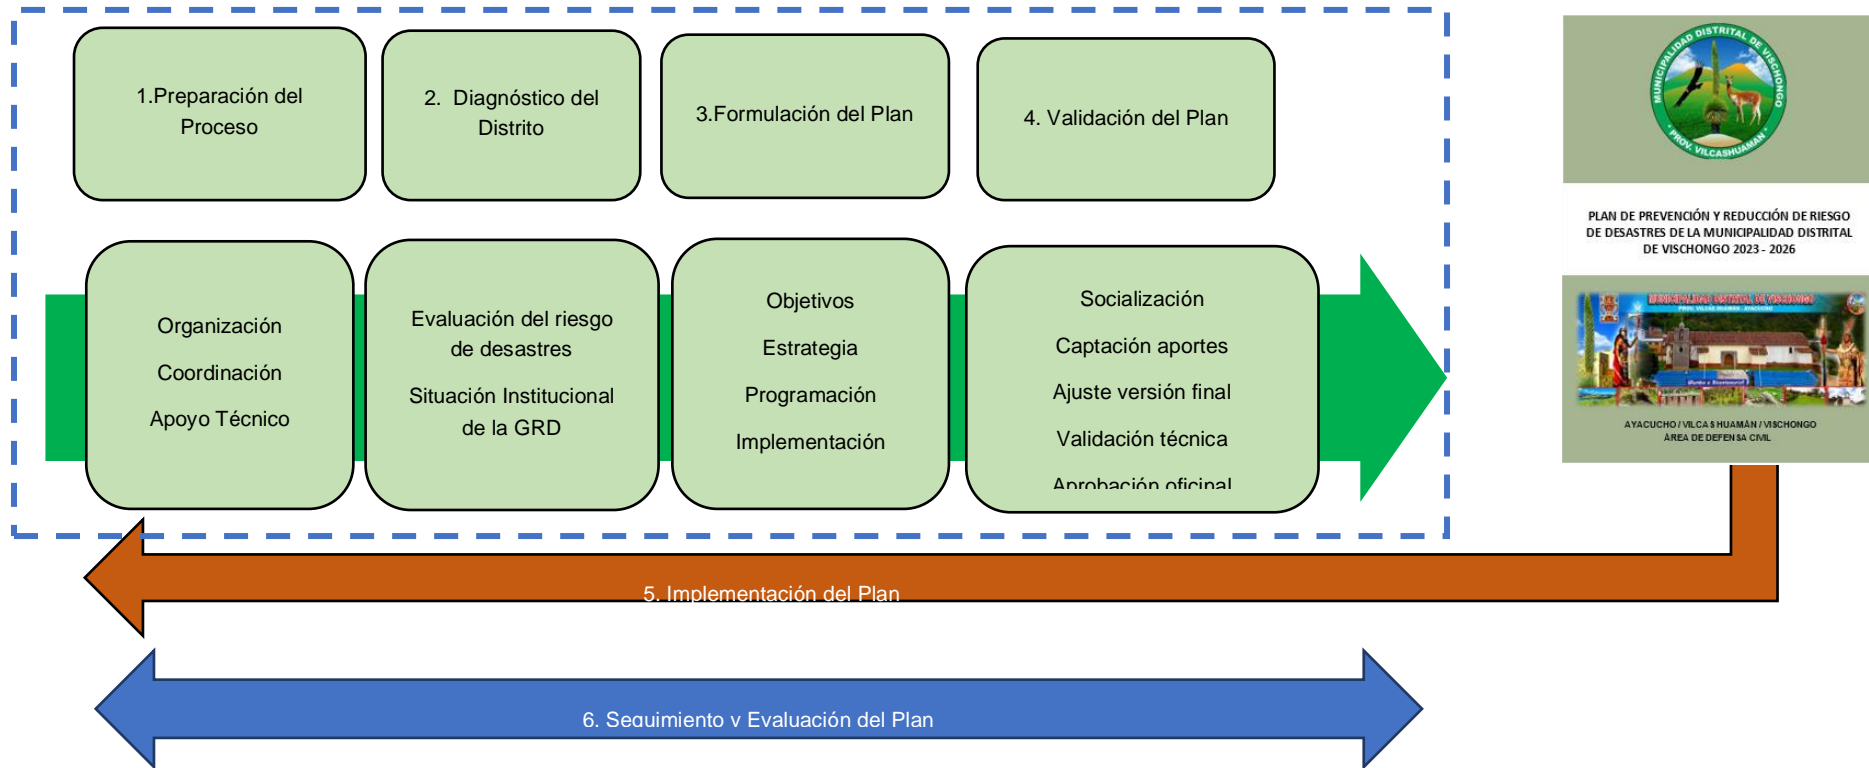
1.Preparación del Proceso

2. Diagnóstico del Distrito

3.Formulación del Plan

4. Validación del Plan

Organización

Coordinación

Apoyo Técnico

Evaluación del riesgo de desastres

Situación Institucional de la GRD

Objetivos

Estrategia

Programación

Implementación

Socialización

Captación aportes

Ajuste versión final

Validación técnica

Aprobación oficial

MUNICIPALIDAD DISTRITAL DE VISCHONGO

PROV. VILCASHUAMAN

PLAN DE PREVENCIÓN Y REDUCCIÓN DE RIESGO DE DESASTRES DE LA MUNICIPALIDAD DISTRITAL DE VISCHONGO 2023 - 2026

MUNICIPALIDAD DISTRITAL DE VISCHONGO

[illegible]

AYACUCHO / VILCAS HUAMÁN / VISCHONGO
ÁREA DE DEFENSA CIVIL

5. Implementación del Plan

6. Seguimiento y Evaluación del Plan